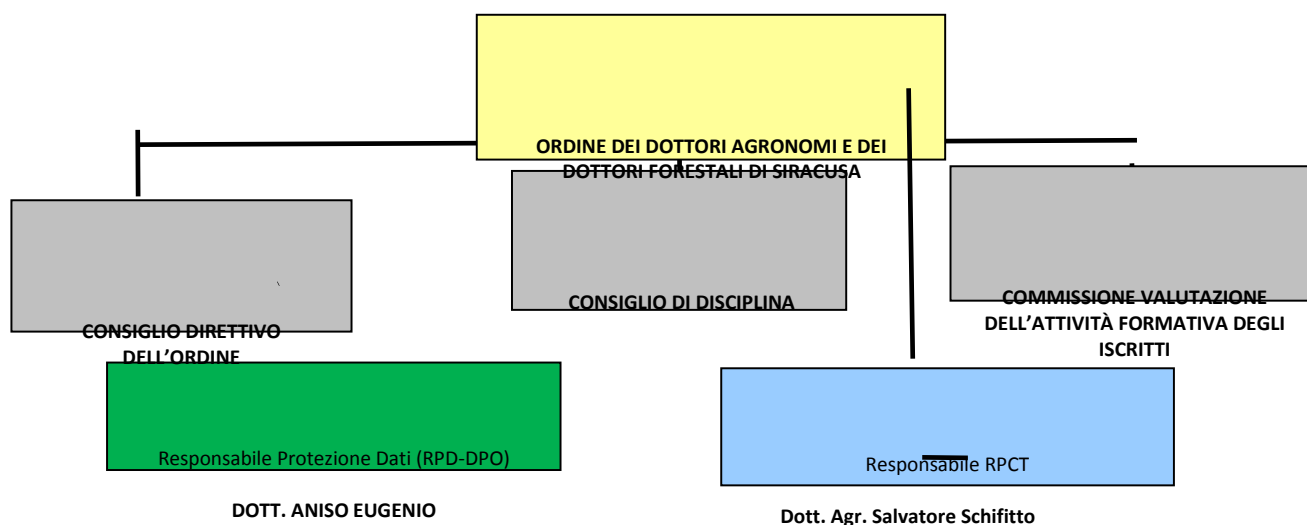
ORDINE DEI DOTTORI AGRONOMI E DEI DOTTORI FORESTALI DI SIRACUSA

CONSIGLIO DIRETTIVO DELL'ORDINE

CONSIGLIO DI DISCIPLINA

COMMISSIONE VALUTAZIONE DELL'ATTIVITÀ FORMATIVA DEGLI ISCRITTI

Responsabile Protezione Dati (RPD-DPO)

DOTT. ANISO EUGENIO

Responsabile RPCT

Dott. Agr. Salvatore Schifitto